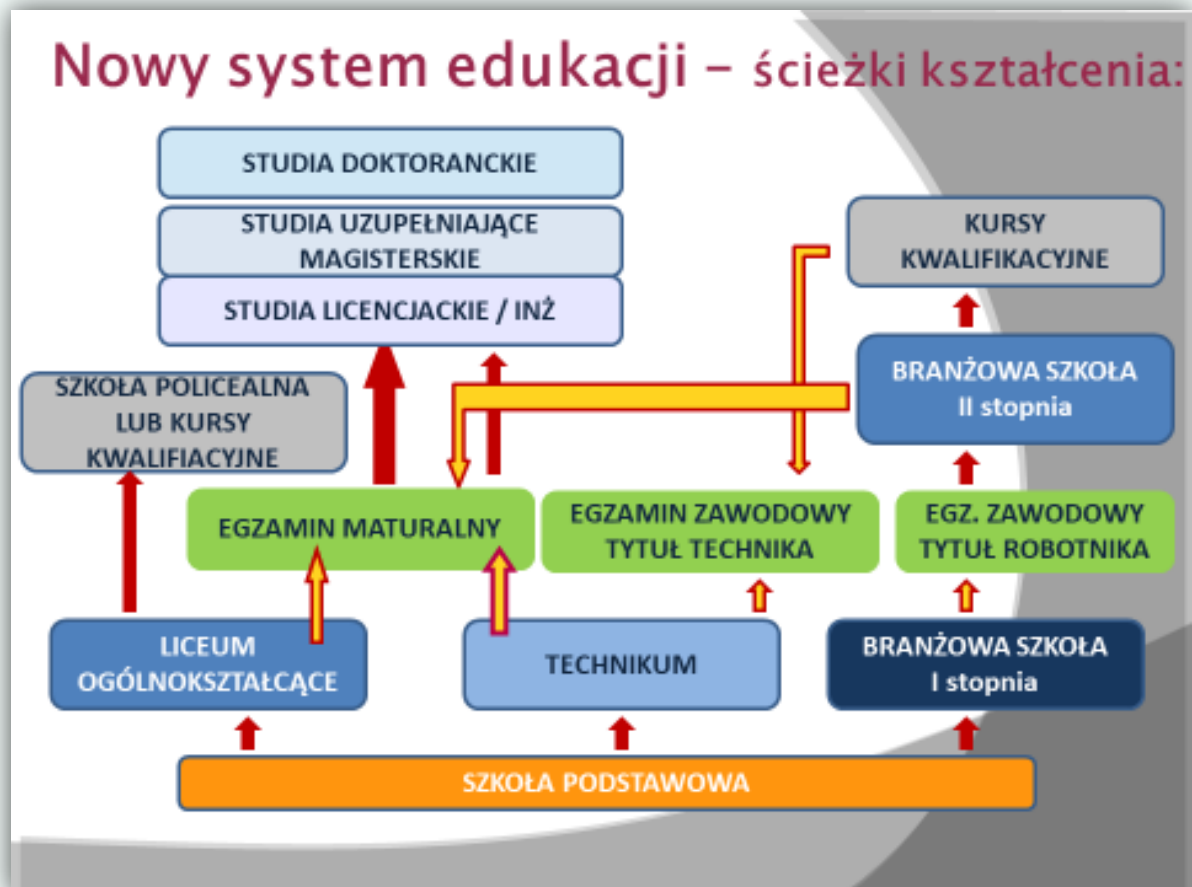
Nowy system edukacji – ścieżki kształcenia:

STUDIA DOKTORANCKIE

STUDIA UZUPEŁNIAJĄCE MAGISTERSKIE

STUDIA LICENCJACKIE / INŻ

KURSY KWALIFIKACYJNE

SZKOŁA POLICEALNA LUB KURSY KWALIFIACYJNE

BRANŻOWA SZKOŁA II stopnia

EGZAMIN MATURALNY

EGZAMIN ZAWODOWY TYTUŁ TECHNIKA

EGZ. ZAWODOWY TYTUŁ ROBOTNIKA

LICEUM OGÓLNOKSZTAŁCĄCE

TECHNIKUM

BRANŻOWA SZKOŁA I stopnia

SZKOŁA PODSTAWOWA